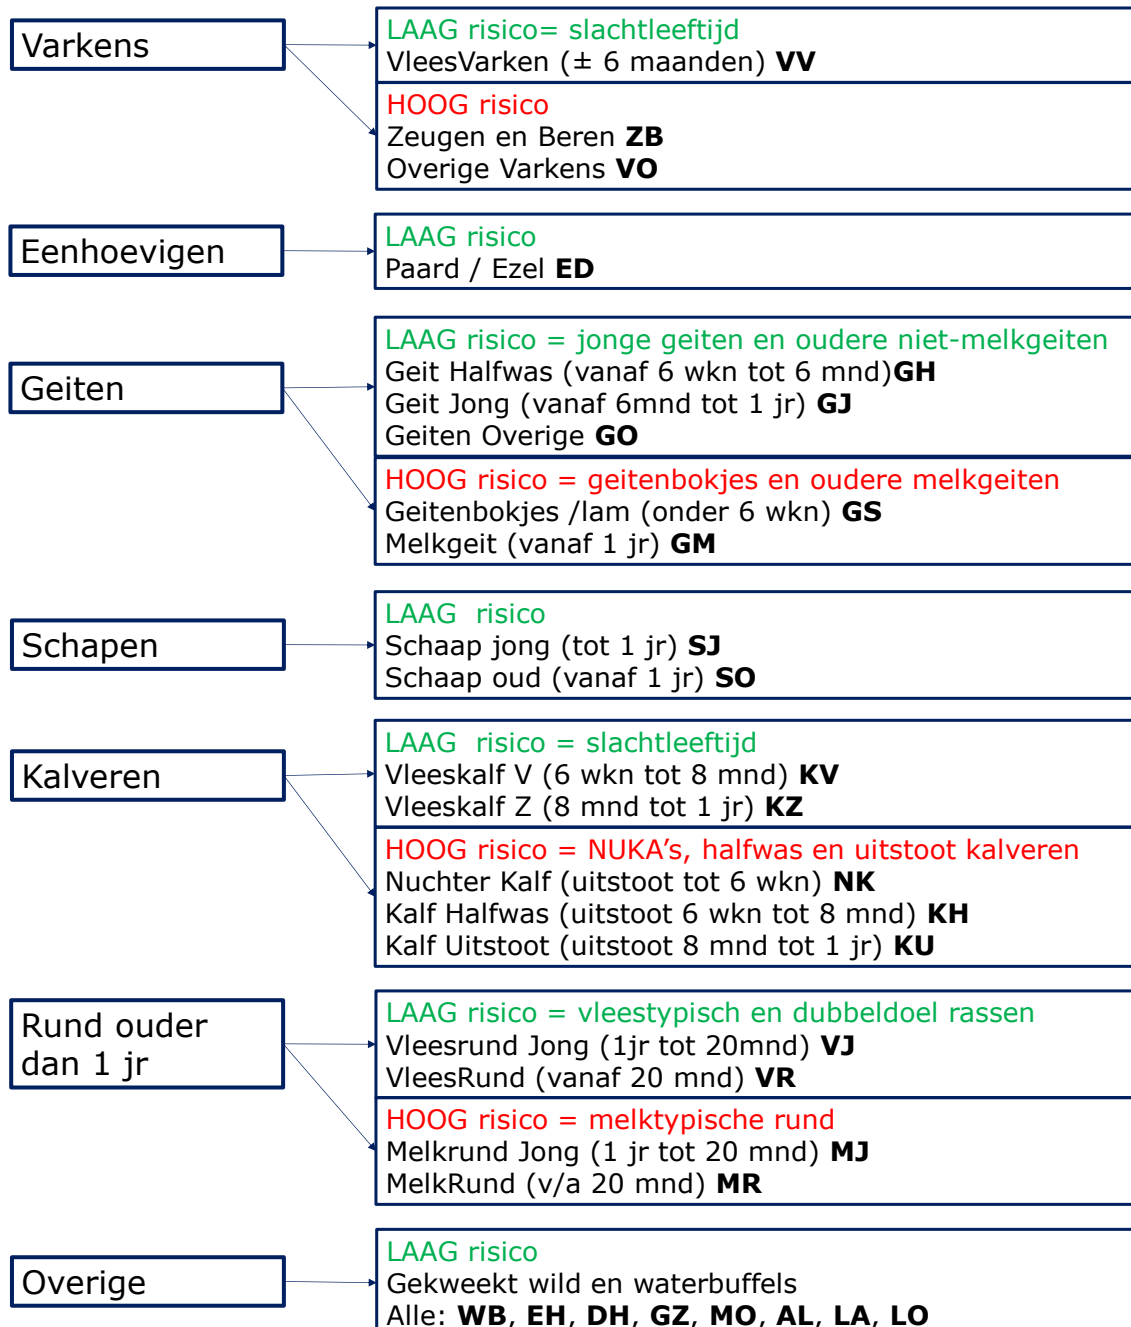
Varkens

LAAG risico= slachtleeftijd
VleesVarken (± 6 maanden) **VV**

HOOG risico
Zeugen en Beren **ZB**
Overige Varkens **VO**

Eenhoevigen

LAAG risico
Paard / Ezel **ED**

Geiten

LAAG risico = jonge geiten en oudere niet-melkgeiten
Geit Halfwas (vanaf 6 wkn tot 6 mnd)**GH**
Geit Jong (vanaf 6mnd tot 1 jr) **GJ**
Geiten Overige **GO**

HOOG risico = geitenbokjes en oudere melkgeiten
Geitenbokjes /lam (onder 6 wkn) **GS**
Melkgeit (vanaf 1 jr) **GM**

Schapen

LAAG risico
Schaap jong (tot 1 jr) **SJ**
Schaap oud (vanaf 1 jr) **SO**

Kalveren

LAAG risico = slachtleeftijd
Vleeskalf V (6 wkn tot 8 mnd) **KV**
Vleeskalf Z (8 mnd tot 1 jr) **KZ**

HOOG risico = NUKA's, halfwas en uitstoot kalveren
Nuchter Kalf (uitstoot tot 6 wkn) **NK**
Kalf Halfwas (uitstoot 6 wkn tot 8 mnd) **KH**
Kalf Uitstoot (uitstoot 8 mnd tot 1 jr) **KU**

Rund ouder dan 1 jr

LAAG risico = vleestypisch en dubbeldoel rassen
Vleesrund Jong (1jr tot 20mnd) **VJ**
VleesRund (vanaf 20 mnd) **VR**

HOOG risico = melktypische rund
Melkrund Jong (1 jr tot 20 mnd) **MJ**
MelkRund (v/a 20 mnd) **MR**

Overige

LAAG risico
Gekweekt wild en waterbuffels
Alle: **WB**, **EH**, **DH**, **GZ**, **MO**, **AL**, **LA**, **LO**